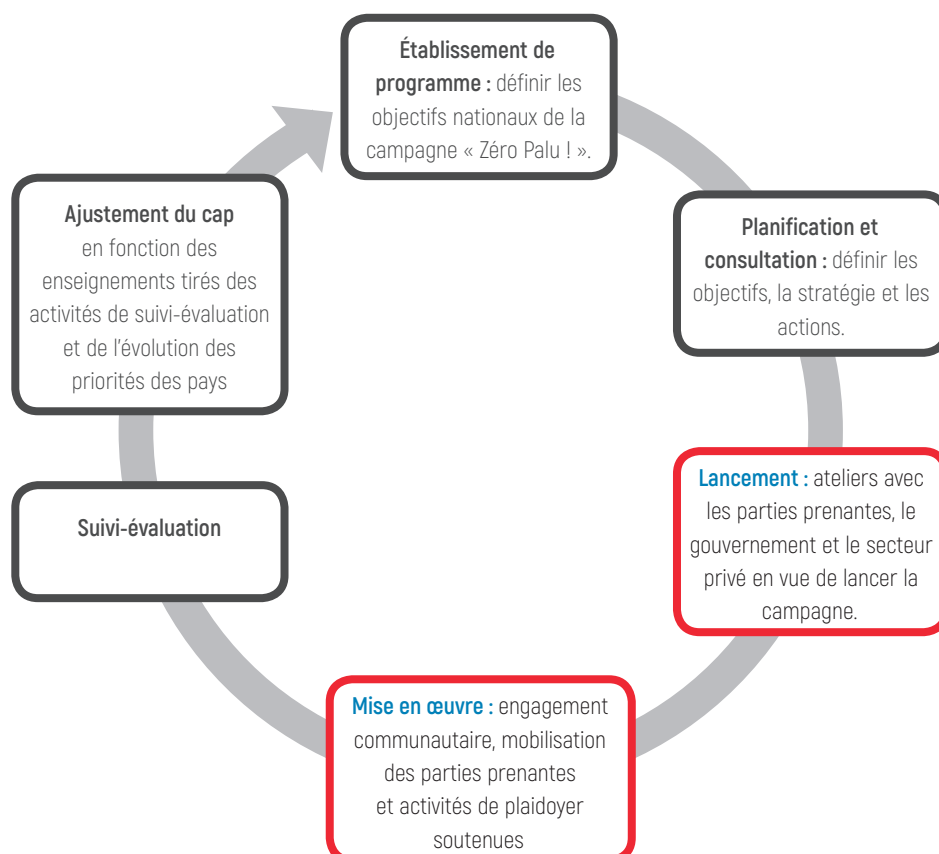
**Établissement de programme :** définir les objectifs nationaux de la campagne « Zéro Palu ! ».

**Planification et consultation :** définir les objectifs, la stratégie et les actions.

**Lancement :** ateliers avec les parties prenantes, le gouvernement et le secteur privé en vue de lancer la campagne.

**Mise en œuvre :** engagement communautaire, mobilisation des parties prenantes et activités de plaidoyer soutenues

**Suivi-évaluation**

**Ajustement du cap** en fonction des enseignements tirés des activités de suivi-évaluation et de l'évolution des priorités des pays